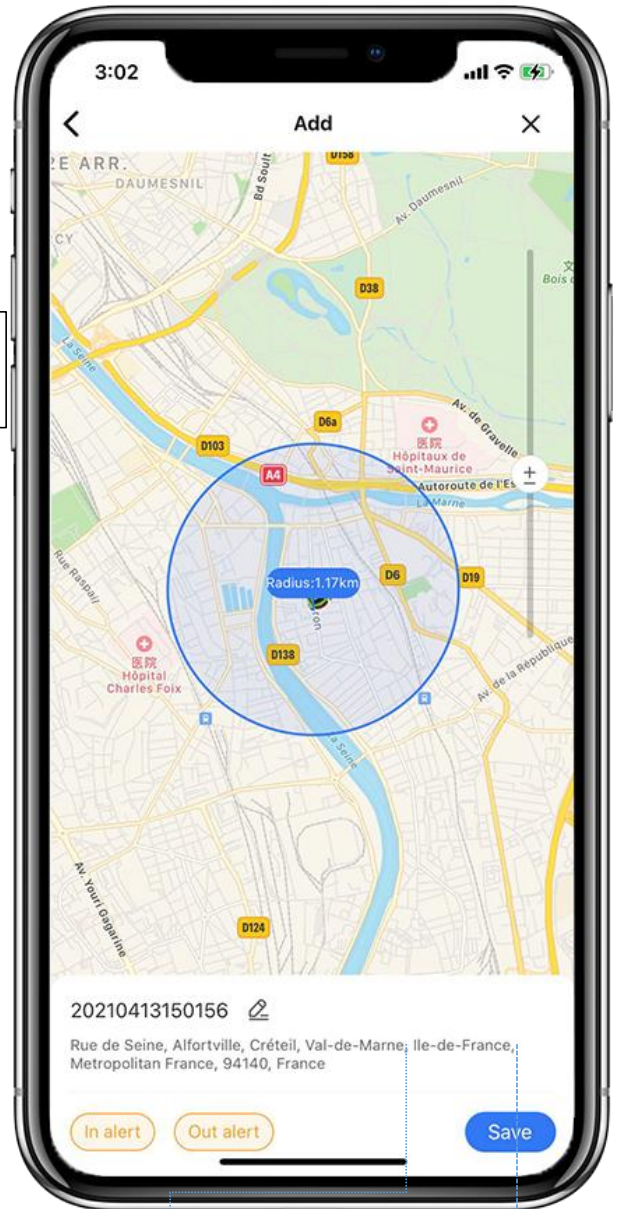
3:02

Add

2E ARR.
DAUMESNIL
D158
Bd Soult
Av. Daumesnil
Bois d
D38
La Seine
D6a
医院
Hôpitaux de Saint-Maurice
Av. de Gravelle
D103
A4
Autoroute de l'Est
La Marne
Rue Raspail
Radius:1.17km
D6
D19
医院
Hôpital Charles Foix
D138
Av. de la République
La Seine
Av. Youri Gagarine
D124

20210413150156

Rue de Seine, Alfortville, Créteil, Val-de-Marne, Ile-de-France, Metropolitan France, 94140, France

In alert
Out alert
Save